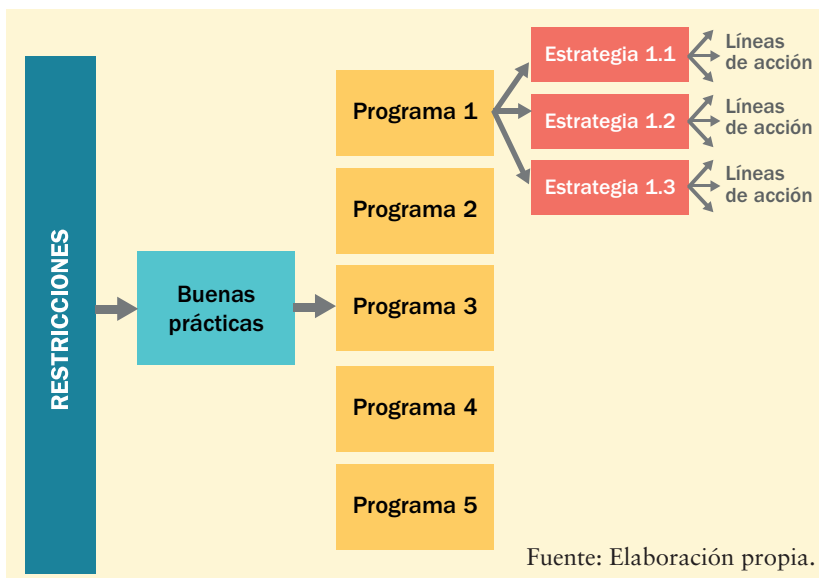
RESTRICCIONES

Buenas prácticas

Programa 1

Estrategia 1.1

Líneas de acción

Estrategia 1.2

Líneas de acción

Estrategia 1.3

Líneas de acción

Programa 2

Programa 3

Programa 4

Programa 5

Fuente: Elaboración propia.